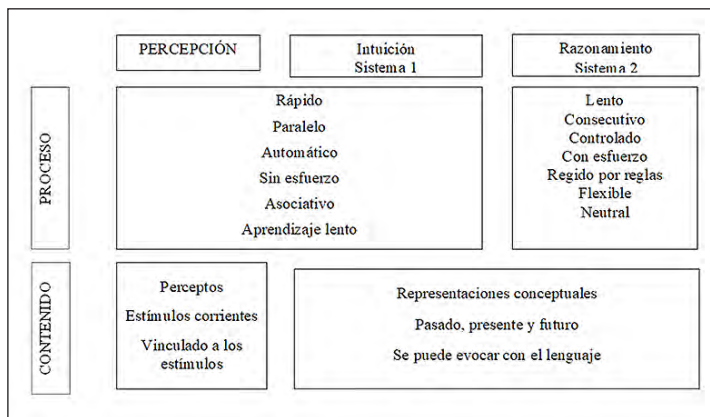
PERCEPCIÓN

Intuición
Sistema 1

Razonamiento
Sistema 2

PROCESO

Rápido
Paralelo
Automático
Sin esfuerzo
Asociativo
Aprendizaje lento

Lento
Consecutivo
Controlado
Con esfuerzo
Regido por reglas
Flexible
Neutral

CONTENIDO

Perceptos
Estímulos corrientes
Vinculado a los estímulos

Representaciones conceptuales
Pasado, presente y futuro
Se puede evocar con el lenguaje